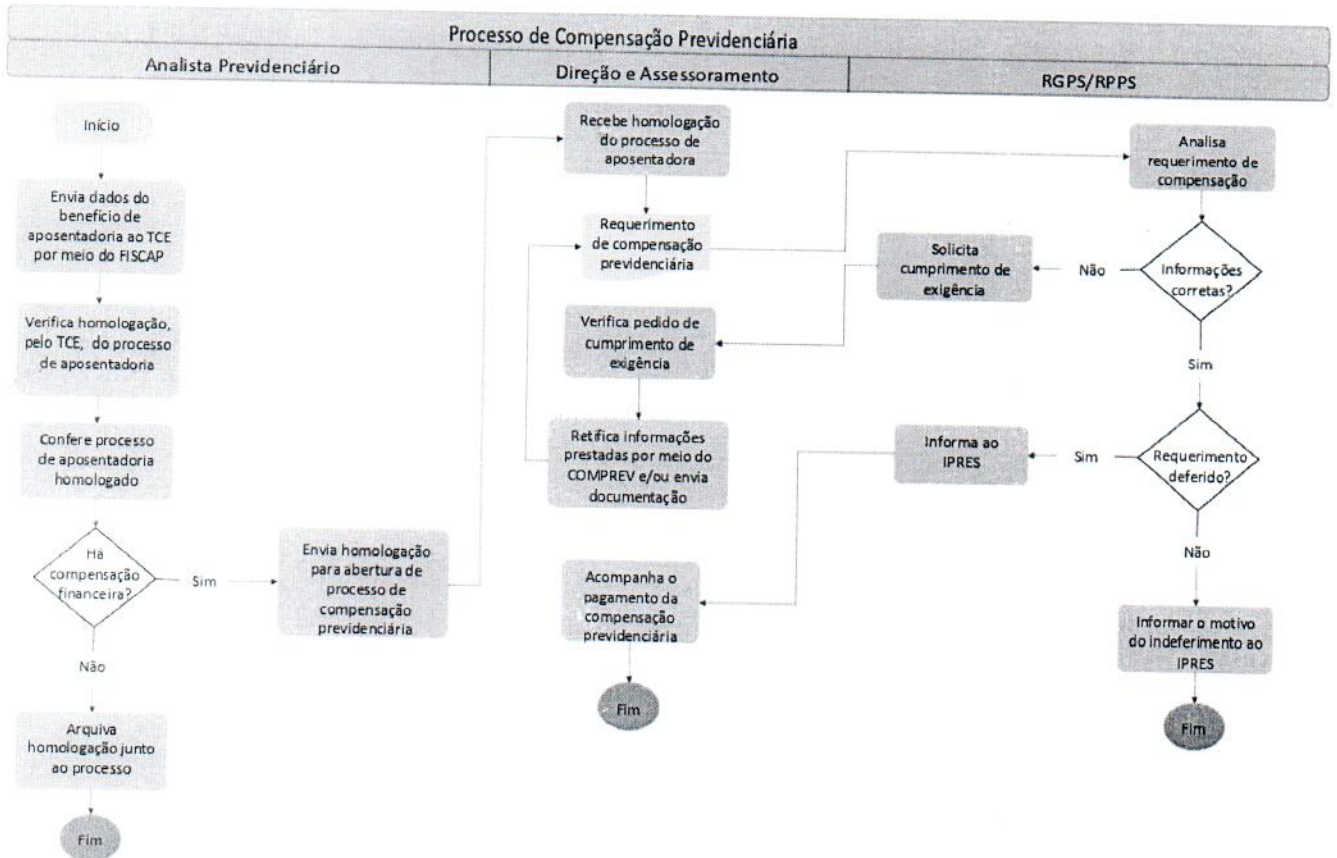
Processo de Compensação Previdenciária

Analista Previdenciário

Direção e Assessoramento

RGPS/RPPS

Início

Envia dados do benefício de aposentadoria ao TCE por meio do FISCAP

Verifica homologação, pelo TCE, do processo de aposentadoria

Confere processo de aposentadoria homologado

Há compensação financeira?

Sim

Não

Arquiva homologação junto ao processo

Fim

Envia homologação para abertura de processo de compensação previdenciária

Recebe homologação do processo de aposentadora

Requerimento de compensação previdenciária

Verifica pedido de cumprimento de exigência

Retifica informações prestadas por meio do COMPREV e/ou envia documentação

Acompanha o pagamento da compensação previdenciária

Fim

Analisa requerimento de compensação

Informações corretas?

Não

Solicita cumprimento de exigência

Sim

Requerimento deferido?

Sim

Informa ao IPRES

Não

Informar o motivo do indeferimento ao IPRES

Fim